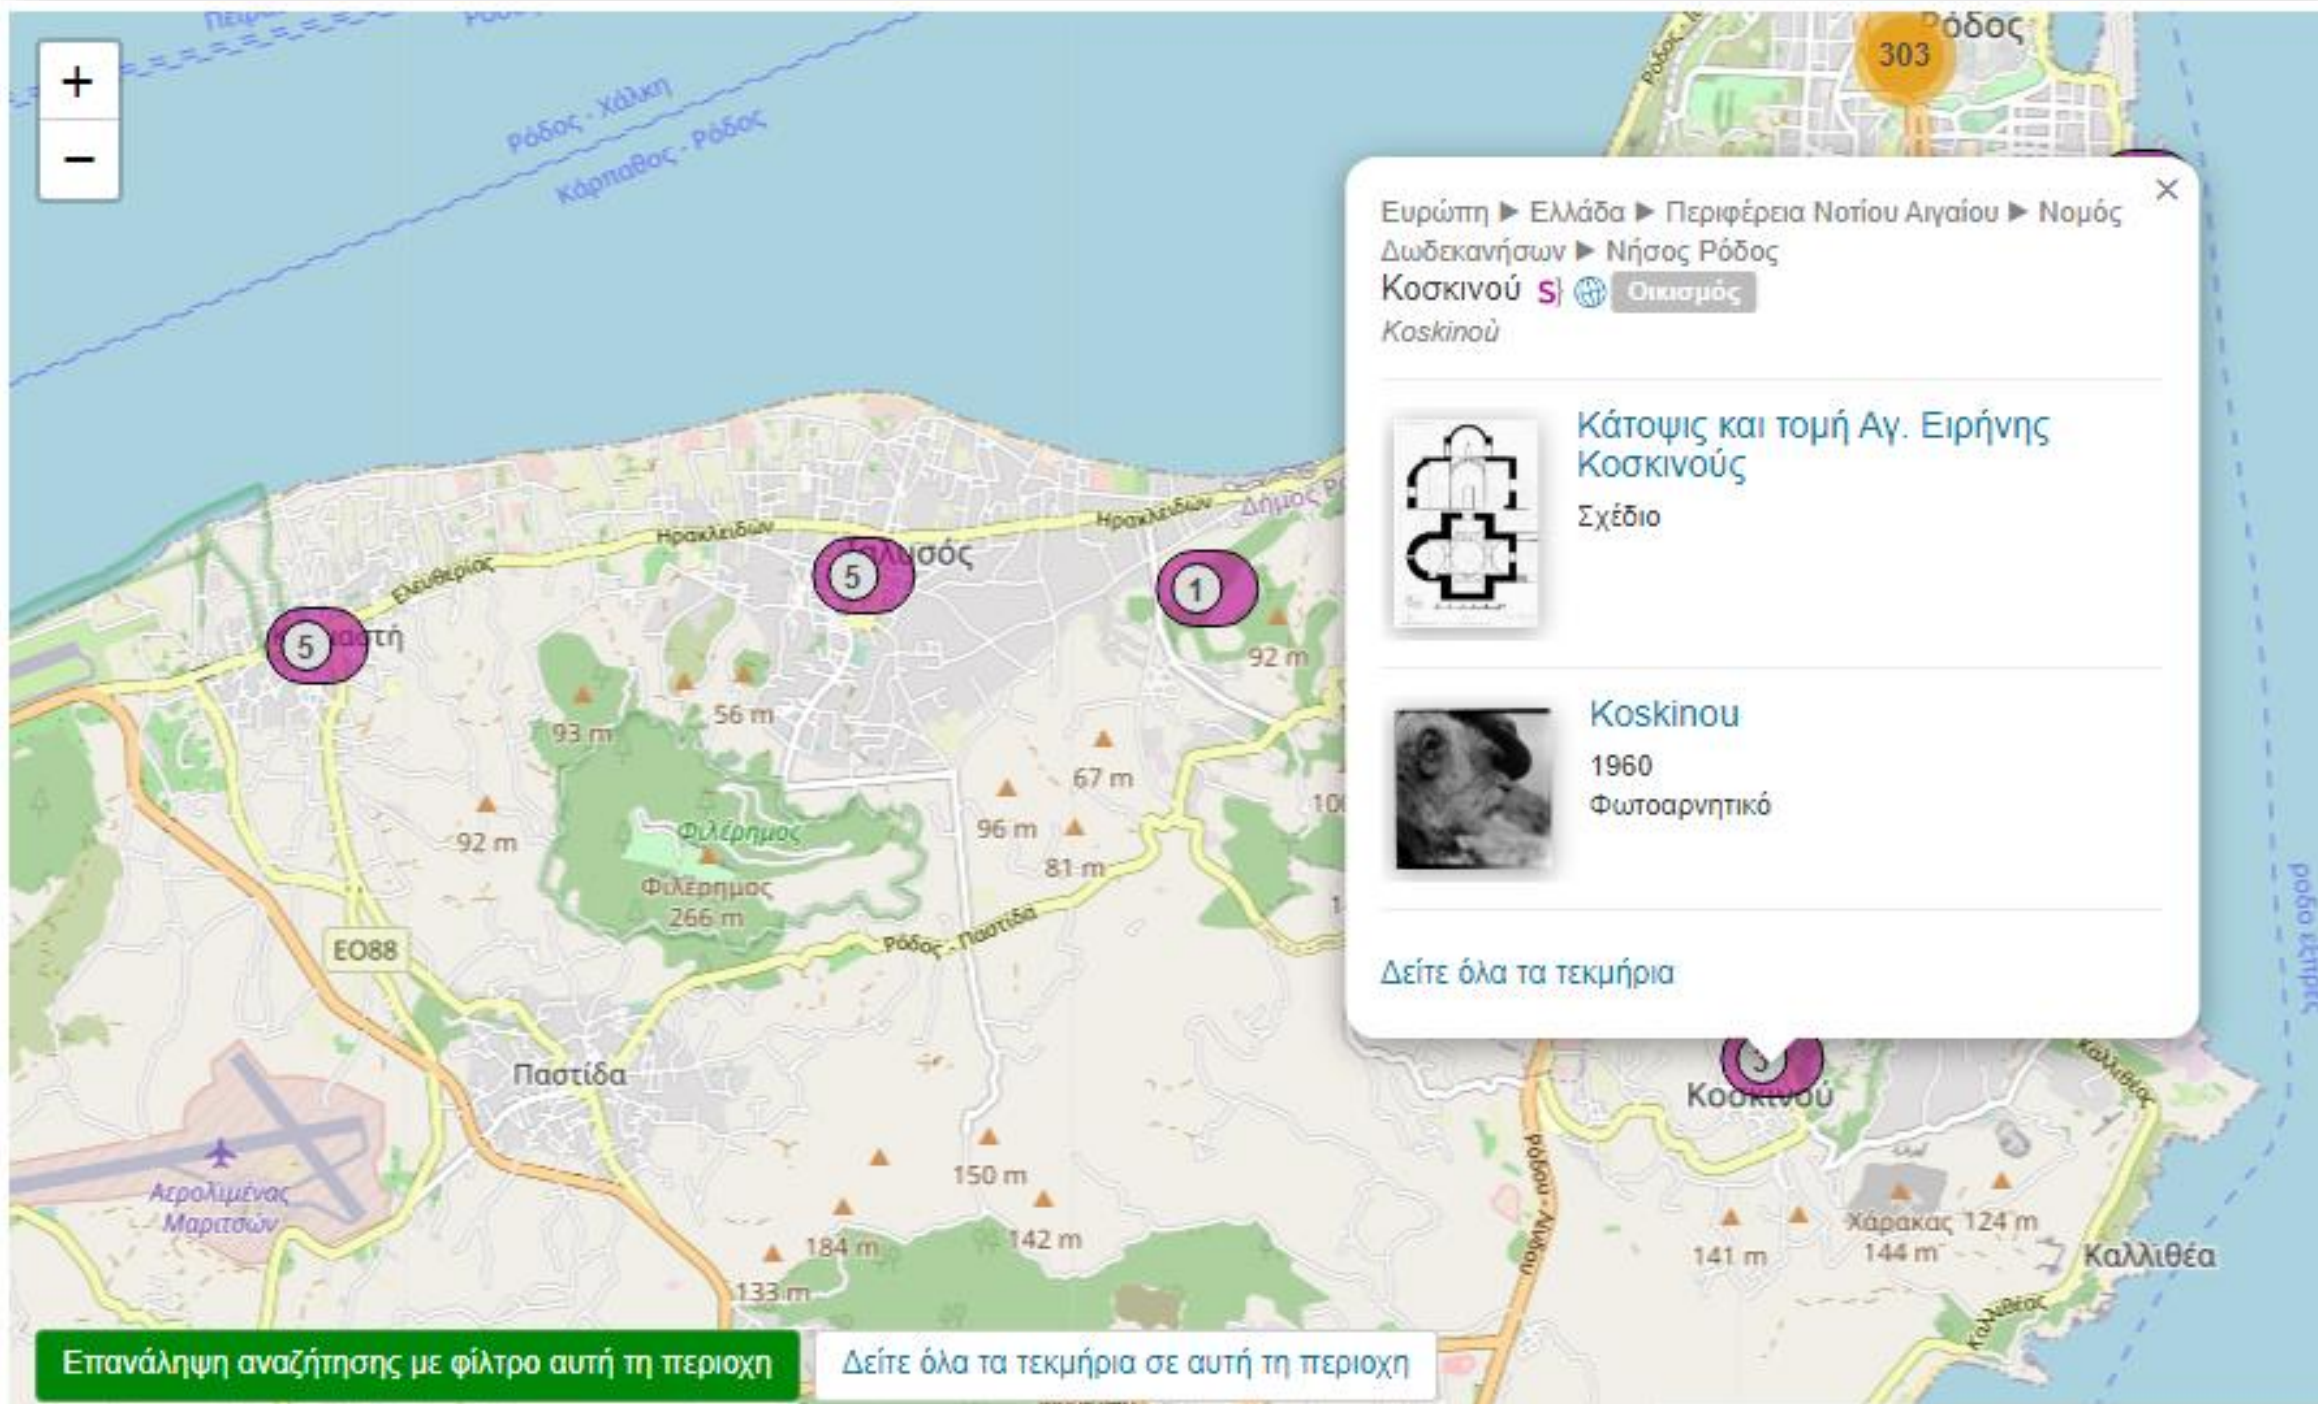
+
−

Ρόδος - Χάλκη
Κάρπαθος - Ρόδος
303
Ρόδος

Ευρώπη ▶ Ελλάδα ▶ Περιφέρεια Νοτίου Αιγαίου ▶ Νομός Δωδεκανήσων ▶ Νήσος Ρόδος
Κοσκινού Οικισμός
Koskinoù

Κάτοψις και τομή Αγ. Ειρήνης Κοσκινούς
Σχέδιο

Koskinou
1960
Φωτοαρνητικό

Δείτε όλα τα τεκμήρια

Ηρακλειδών
Ελευθερίας
Ηρακλειδών
5
Ιαλυσός
1
5
Κρεμαστή
Δήμος Ρ
92 m
93 m
56 m
67 m
96 m
81 m
92 m
Φιλέρημος
Φιλέρημος
266 m
ΕΟ88
Ρόδος - Παστίδα
Παστίδα
Αερολιμένας Μαριτσών
150 m
184 m
142 m
133 m
3
Κοσκινού
Καλλιθέας
Χάρακας
124 m
141 m
144 m
Καλλιθέα
Καλλιθέας

Επανάληψη αναζήτησης με φίλτρο αυτή τη περιοχη
Δείτε όλα τα τεκμήρια σε αυτή τη περιοχη